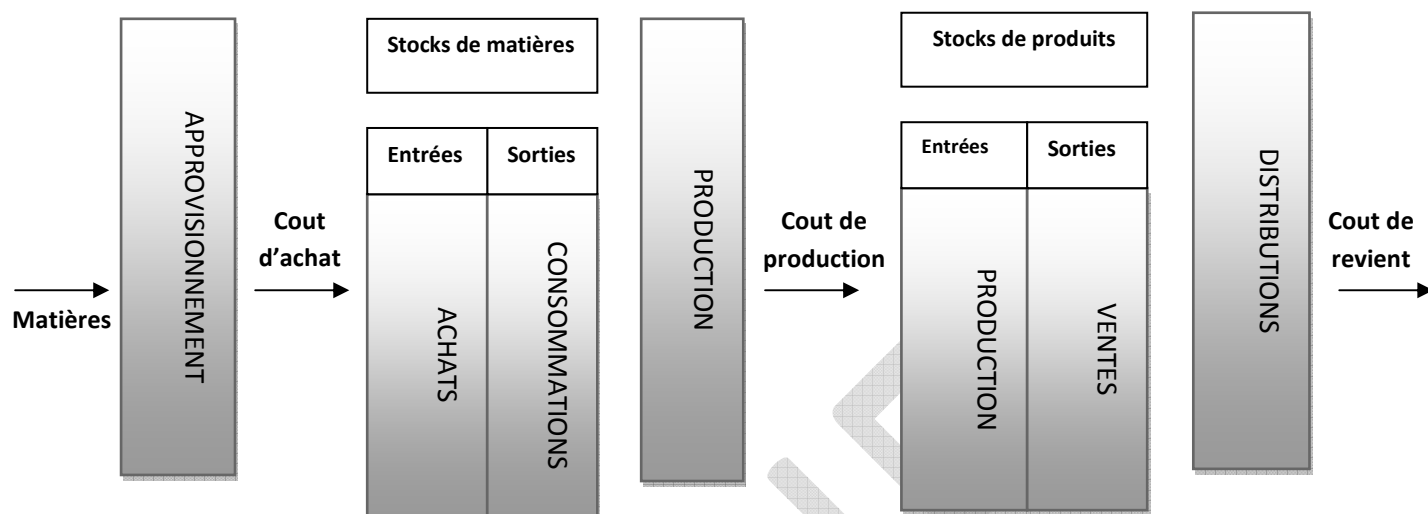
Matières

APPROVISIONNEMENT

Cout d'achat

Stocks de matières

| Entrées | Sorties |
|---|---|
| ACHATS | CONSOMMATIONS |

PRODUCTION

Cout de production

Stocks de produits

| Entrées | Sorties |
|---|---|
| PRODUCTION | VENTES |

DISTRIBUTIONS

Cout de revient